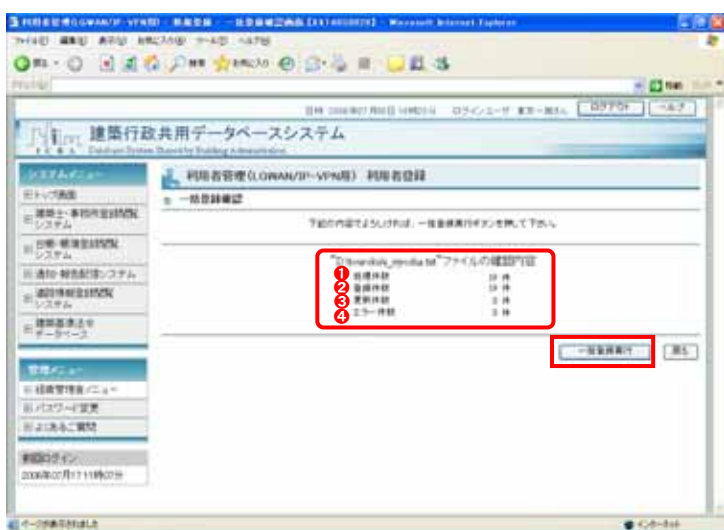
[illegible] - Microsoft Internet Explorer

ファイル(F) 編集(E) 表示(V) お気に入り(A) ツール(T) ヘルプ(H)

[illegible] ログインユーザ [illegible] ログアウト ヘルプ

建築行政共用データベースシステム

Database System Shared by Building Administration

システムメニュー

トップ画面

建築士・事務所登録閲覧システム

台帳・帳簿登録閲覧システム

通知・報告配信システム

違反情報登録閲覧システム

建築基準法令データベース

管理メニュー

組織管理者メニュー

パスワード変更

よくあるご質問

前回ログイン

2006年07月17日11時07分

利用者管理(LGWAN/IP-VPN用) 利用者登録

一括登録確認

下記の内容でよろしければ、一括登録実行ボタンを押して下さい。

"D:\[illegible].txt"ファイルの確認内容

❶ 処理件数 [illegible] 件
❷ 登録件数 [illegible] 件
❸ 更新件数 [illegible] 件
❹ エラー件数 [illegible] 件

一括登録実行 戻る

ページが表示されました

インターネット